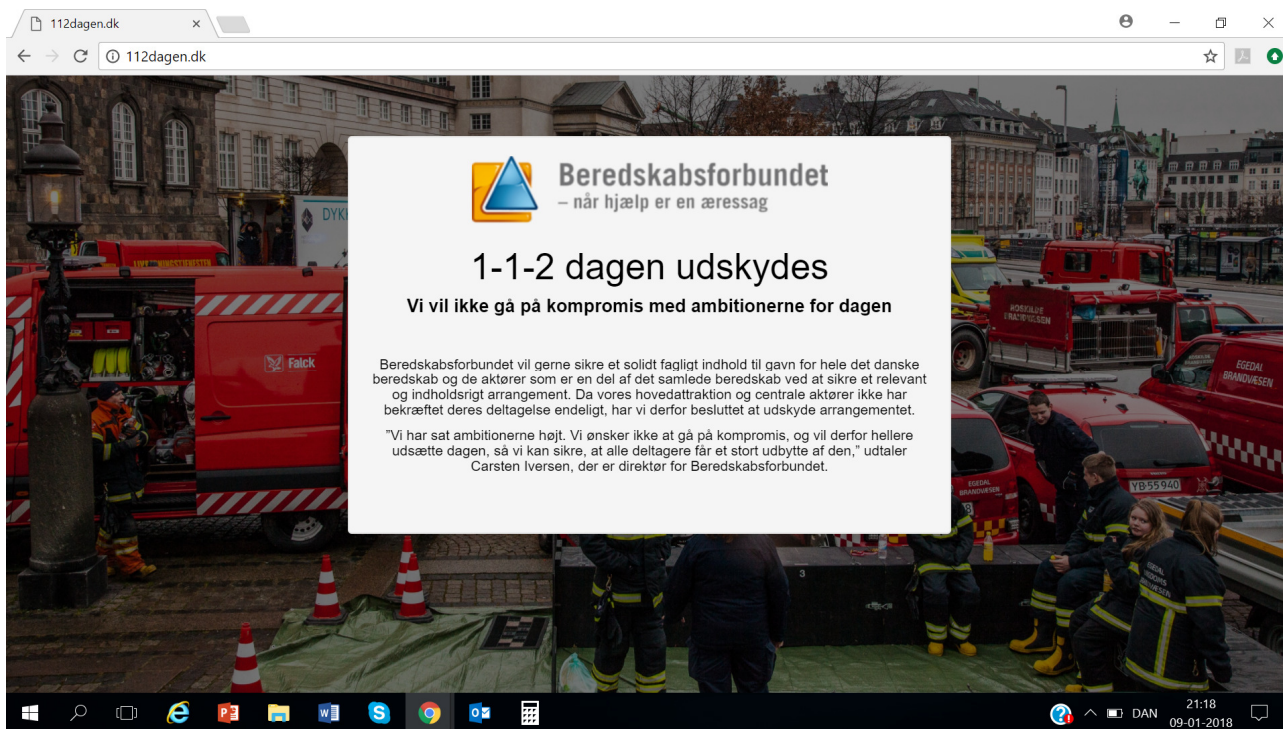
112dagen.dk

112dagen.dk

Beredskabsforbundet
– når hjælp er en æressag

1-1-2 dagen udskydes

Vi vil ikke gå på kompromis med ambitionerne for dagen

Beredskabsforbundet vil gerne sikre et solidt fagligt indhold til gavn for hele det danske beredskab og de aktører som er en del af det samlede beredskab ved at sikre et relevant og indholdsrigt arrangement. Da vores hovedattraktion og centrale aktører ikke har bekræftet deres deltagelse endeligt, har vi derfor besluttet at udskyde arrangementet.

"Vi har sat ambitionerne højt. Vi ønsker ikke at gå på kompromis, og vil derfor hellere udsætte dagen, så vi kan sikre, at alle deltagere får et stort udbytte af den," udtaler Carsten Iversen, der er direktør for Beredskabsforbundet.

Falck

DYK

EGEDAL BRANDVÆSEN

ROSKILDE BRANDVÆSEN

YB 55940

DAN
21:18
09-01-2018